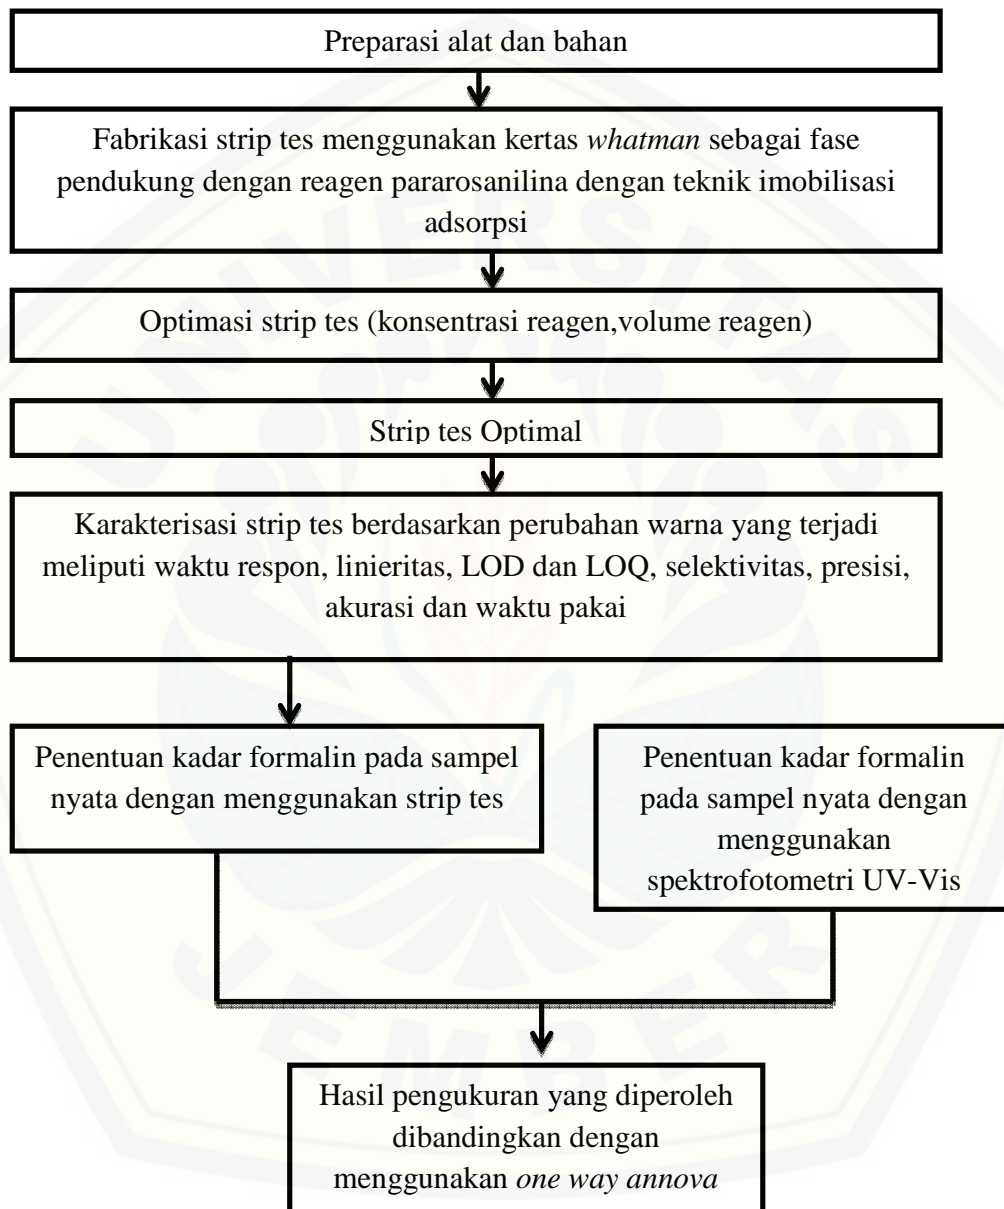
Preparasi alat dan bahan

Fabrikasi strip tes menggunakan kertas *whatman* sebagai fase pendukung dengan reagen pararosanilina dengan teknik imobilisasi adsorpsi

Optimasi strip tes (konsentrasi reagen,volume reagen)

Strip tes Optimal

Karakterisasi strip tes berdasarkan perubahan warna yang terjadi meliputi waktu respon, linieritas, LOD dan LOQ, selektivitas, presisi, akurasi dan waktu pakai

Penentuan kadar formalin pada sampel nyata dengan menggunakan strip tes

Penentuan kadar formalin pada sampel nyata dengan menggunakan spektrofotometri UV-Vis

Hasil pengukuran yang diperoleh dibandingkan dengan menggunakan *one way annova*